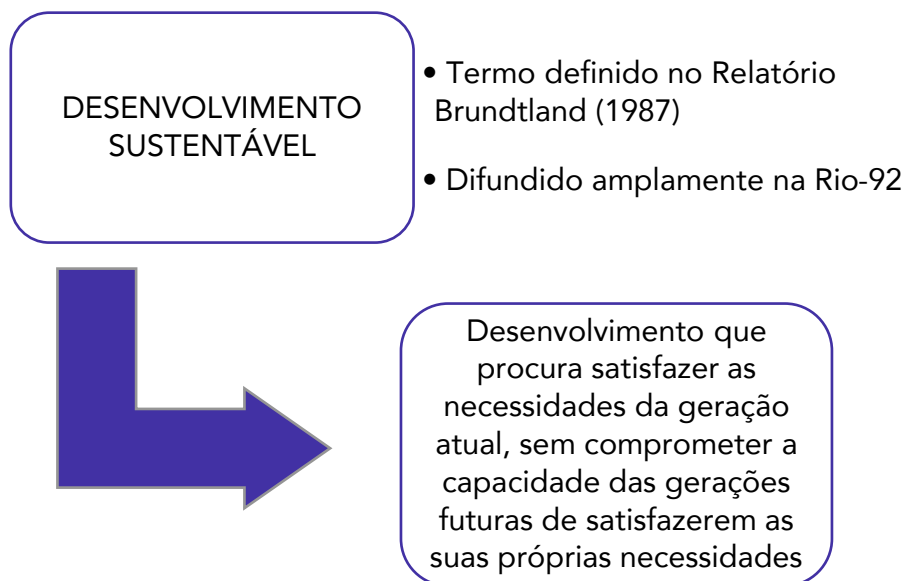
DESENVOLVIMENTO SUSTENTÁVEL

• Termo definido no Relatório Brundtland (1987)

• Difundido amplamente na Rio-92

Desenvolvimento que procura satisfazer as necessidades da geração atual, sem comprometer a capacidade das gerações futuras de satisfazerem as suas próprias necessidades